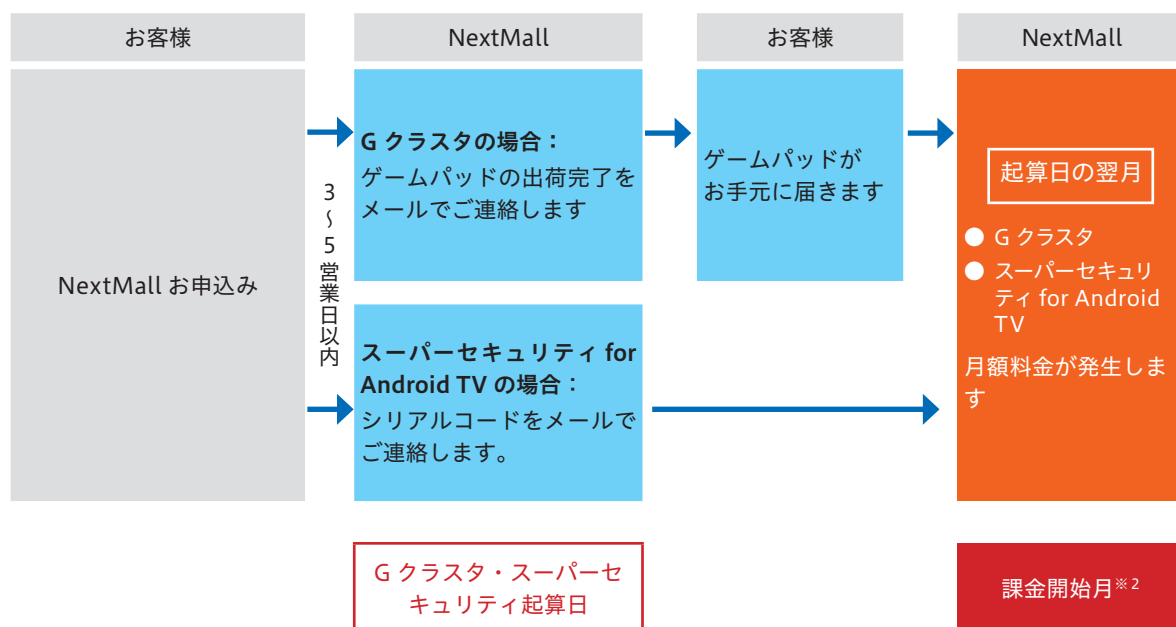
お客様

NextMall

お客様

NextMall

NextMall お申込み

3〜5営業日以内

**G クラスタの場合：**
ゲームパッドの出荷完了をメールでご連絡します

**スーパーセキュリティ for Android TV の場合：**
シリアルコードをメールでご連絡します。

ゲームパッドがお手元に届きます

起算日の翌月

● G クラスタ
● スーパーセキュリティ for Android TV

月額料金が発生します

G クラスタ・スーパーセキュリティ起算日

課金開始月※2